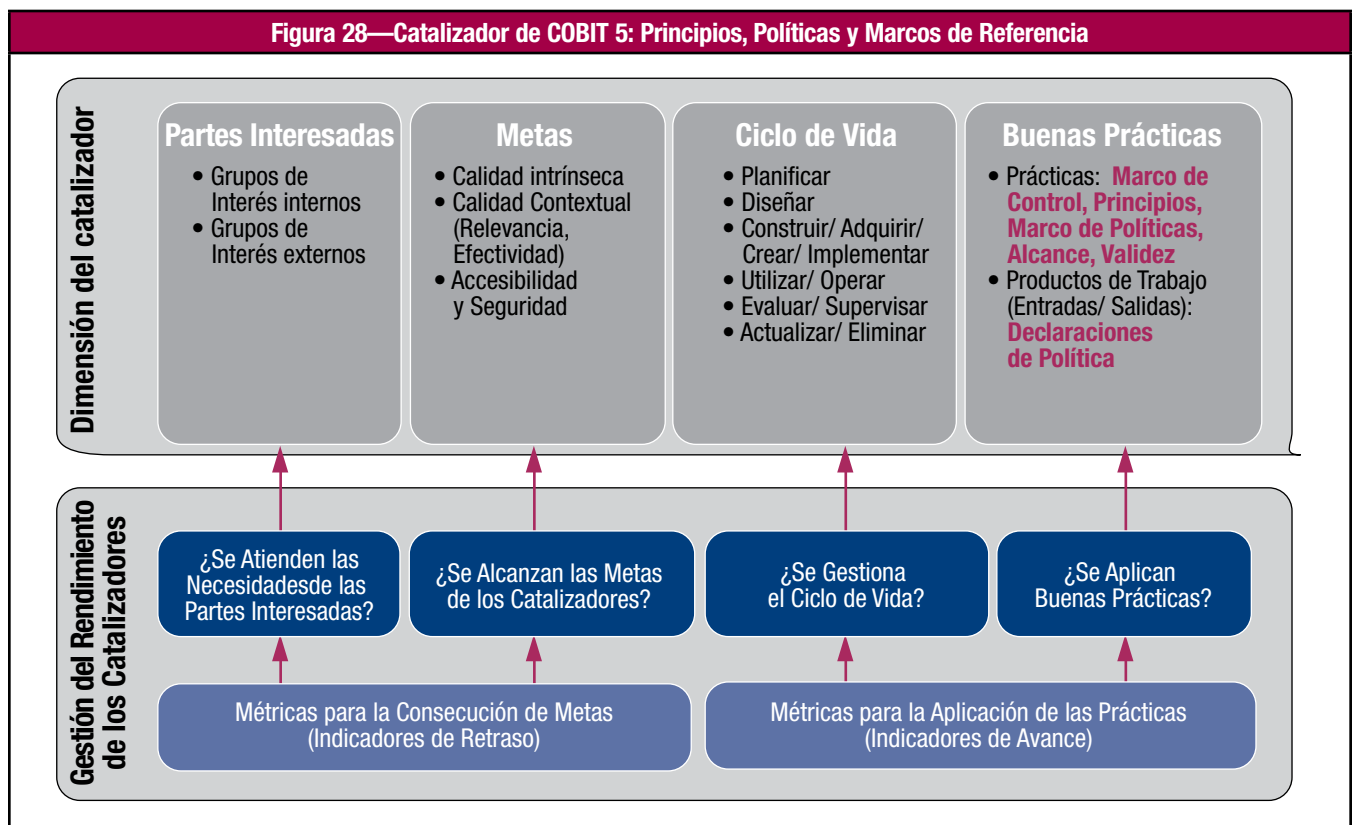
Figura 28—Catalizador de COBIT 5: Principios, Políticas y Marcos de Referencia

Dimensión del catalizador

Partes Interesadas
• Grupos de Interés internos
• Grupos de Interés externos

Metas
• Calidad intrínseca
• Calidad Contextual (Relevancia, Efectividad)
• Accesibilidad y Seguridad

Ciclo de Vida
• Planificar
• Diseñar
• Construir/ Adquirir/ Crear/ Implementar
• Utilizar/ Operar
• Evaluar/ Supervisar
• Actualizar/ Eliminar

Buenas Prácticas
• Prácticas: Marco de Control, Principios, Marco de Políticas, Alcance, Validez
• Productos de Trabajo (Entradas/ Salidas): Declaraciones de Política

Gestión del Rendimiento de los Catalizadores

¿Se Atienden las Necesidadesde las Partes Interesadas?

¿Se Alcanzan las Metas de los Catalizadores?

¿Se Gestiona el Ciclo de Vida?

¿Se Aplican Buenas Prácticas?

Métricas para la Consecución de Metas (Indicadores de Retraso)

Métricas para la Aplicación de las Prácticas (Indicadores de Avance)